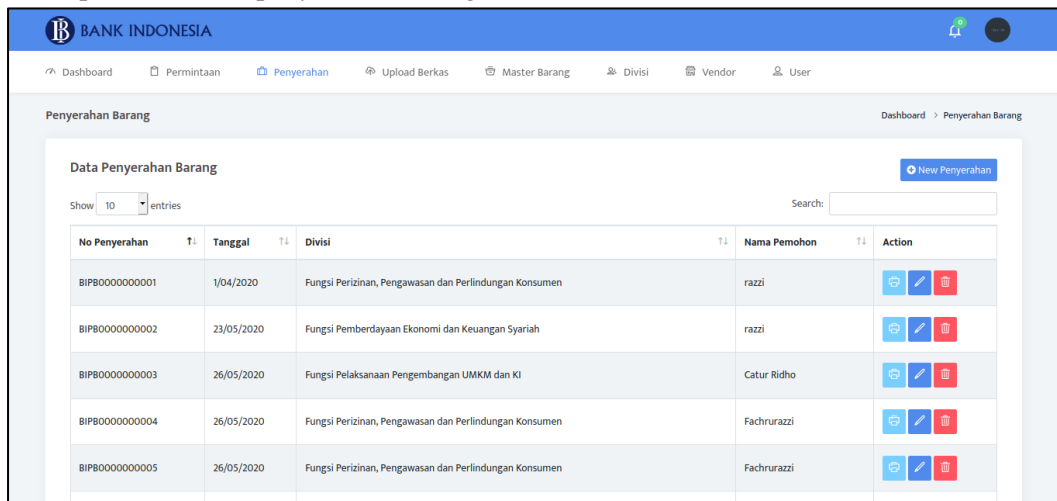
BANK INDONESIA

0

Dashboard Permintaan Penyerahan Upload Berkas Master Barang Divisi Vendor User

Penyerahan Barang

Dashboard > Penyerahan Barang

Data Penyerahan Barang

New Penyerahan

Show 10 entries

Search:

| No Penyerahan | Tanggal | Divisi | Nama Pemohon | Action |
|---|---|---|---|---|
| BIPB0000000001 | 1/04/2020 | Fungsi Perizinan, Pengawasan dan Perlindungan Konsumen | razzi | |
| BIPB0000000002 | 23/05/2020 | Fungsi Pemberdayaan Ekonomi dan Keuangan Syariah | razzi | |
| BIPB0000000003 | 26/05/2020 | Fungsi Pelaksanaan Pengembangan UMKM dan KI | Catur Ridho | |
| BIPB0000000004 | 26/05/2020 | Fungsi Perizinan, Pengawasan dan Perlindungan Konsumen | Fachrurazzi | |
| BIPB0000000005 | 26/05/2020 | Fungsi Perizinan, Pengawasan dan Perlindungan Konsumen | Fachrurazzi | |